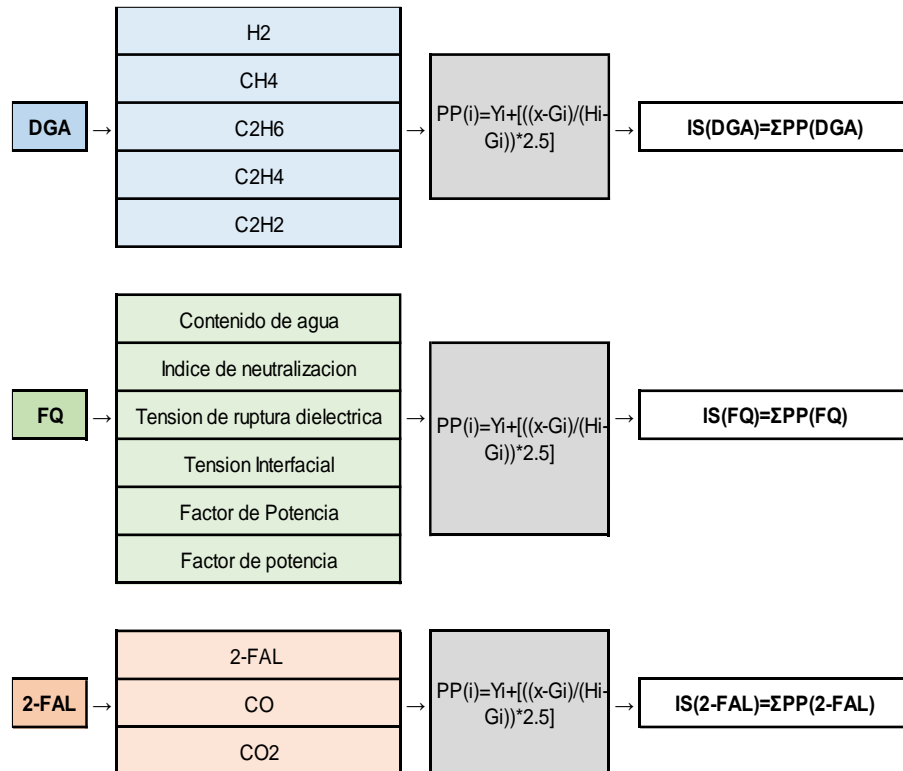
DGA →

H2

CH4

C2H6

C2H4

C2H2

→ PP(i)=Yi+[((x-Gi)/(Hi-Gi))*2.5] →

IS(DGA)=ΣPP(DGA)

FQ →

Contenido de agua

Indice de neutralizacion

Tension de ruptura dielectrica

Tension Interfacial

Factor de Potencia

Factor de potencia

→ PP(i)=Yi+[((x-Gi)/(Hi-Gi))*2.5] →

IS(FQ)=ΣPP(FQ)

2-FAL →

2-FAL

CO

CO2

→ PP(i)=Yi+[((x-Gi)/(Hi-Gi))*2.5] →

IS(2-FAL)=ΣPP(2-FAL)